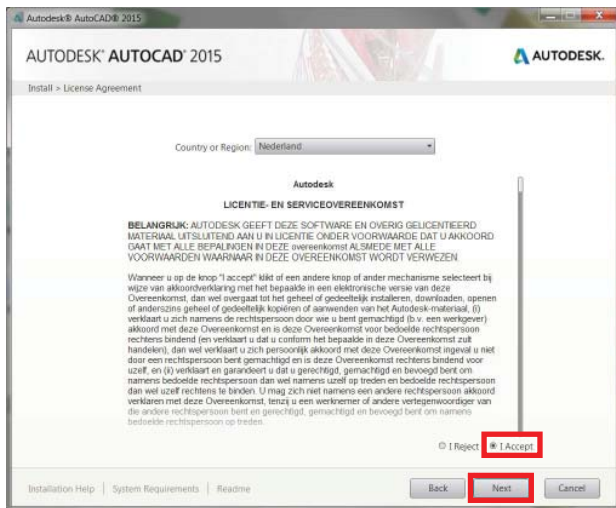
Autodesk® AutoCAD® 2015

AUTODESK® AUTOCAD® 2015

AUTODESK.

Install > License Agreement

Country or Region: Nederland

Autodesk

LICENTIE- EN SERVICEOVEREENKOMST

BELANGRIJK: AUTODESK GEEFT DEZE SOFTWARE EN OVERIG GELICENTIEERD MATERIAAL UITSLUITEND AAN U IN LICENTIE ONDER VOORWAARDE DAT U AKKOORD GAAT MET ALLE BEPALINGEN IN DEZE overeenkomst ALSMEDE MET ALLE VOORWAARDEN WAARNAAR IN DEZE OVEREENKOMST WORDT VERWEZEN.

Wanneer u op de knop "I accept" klikt of een andere knop of ander mechanisme selecteert bij wijze van akkoordverklaring met het bepaalde in een elektronische versie van deze Overeenkomst, dan wel overgaat tot het geheel of gedeeltelijk installeren, downloaden, openen of anderszins geheel of gedeeltelijk kopiëren of aanwenden van het Autodesk-materiaal, (i) verklaart u zich namens de rechtspersoon door wie u bent gemachtigd (b.v. een werkgever) akkoord met deze Overeenkomst en is deze Overeenkomst voor bedoelde rechtspersoon rechtens bindend (en verklaart u dat u conform het bepaalde in deze Overeenkomst zult handelen), dan wel verklaart u zich persoonlijk akkoord met deze Overeenkomst ingeval u niet door een rechtspersoon bent gemachtigd en is deze Overeenkomst rechtens bindend voor uzelf, en (ii) verklaart en garandeert u dat u gerechtigd, gemachtigd en bevoegd bent om namens bedoelde rechtspersoon dan wel namens uzelf op treden en bedoelde rechtspersoon dan wel uzelf rechtens te binden. U mag zich niet namens een andere rechtspersoon akkoord verklaren met deze Overeenkomst, tenzij u een werknemer of andere vertegenwoordiger van die andere rechtspersoon bent en gerechtigd, gemachtigd en bevoegd bent om namens bedoelde rechtspersoon op treden.

I Reject   I Accept

Installation Help | System Requirements | Readme

Back   Next   Cancel